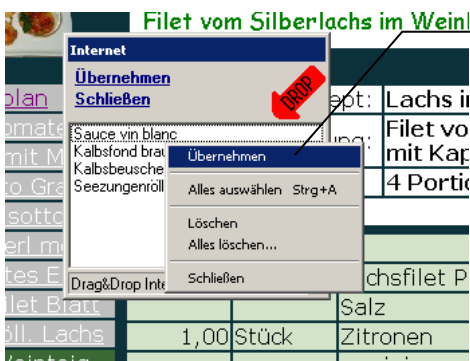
Filet vom Silberlachs im Weinl

Internet
Übernehmen
Schließen
DROP

Sauce vin blanc
Kalbsfond brau
Kalbsbeusche
Seezungenröll

Übernehmen
Alles auswählen Strg+A
Löschen
Alles löschen...
Schließen

Drag&Drop Inte

plan
omate
mit M
to Gra
sotto
erl m
tes E
ilet Blatt
öll. Lachs
Weinteig

ept: Lachs i
ng: Filet vo mit Kap
4 Portio
chsfilet P
Salz
1,00 Stück Zitronen